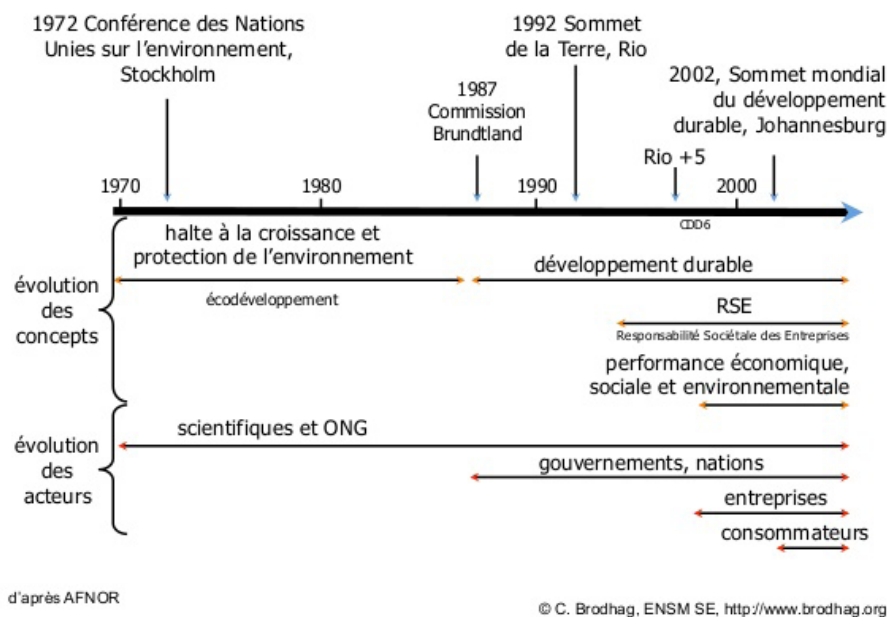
1972 Conférence des Nations Unies sur l'environnement, Stockholm

1992 Sommet de la Terre, Rio

1987 Commission Brundtland

2002, Sommet mondial du développement durable, Johannesburg

Rio +5

1970

1980

1990

2000

CDD6

évolution des concepts

halte à la croissance et protection de l'environnement

écodéveloppement

développement durable

RSE

Responsabilité Sociétale des Entreprises

performance économique, sociale et environnementale

évolution des acteurs

scientifiques et ONG

gouvernements, nations

entreprises

consommateurs

d'après AFNOR

© C. Brodhag, ENSM SE, http://www.brodhag.org